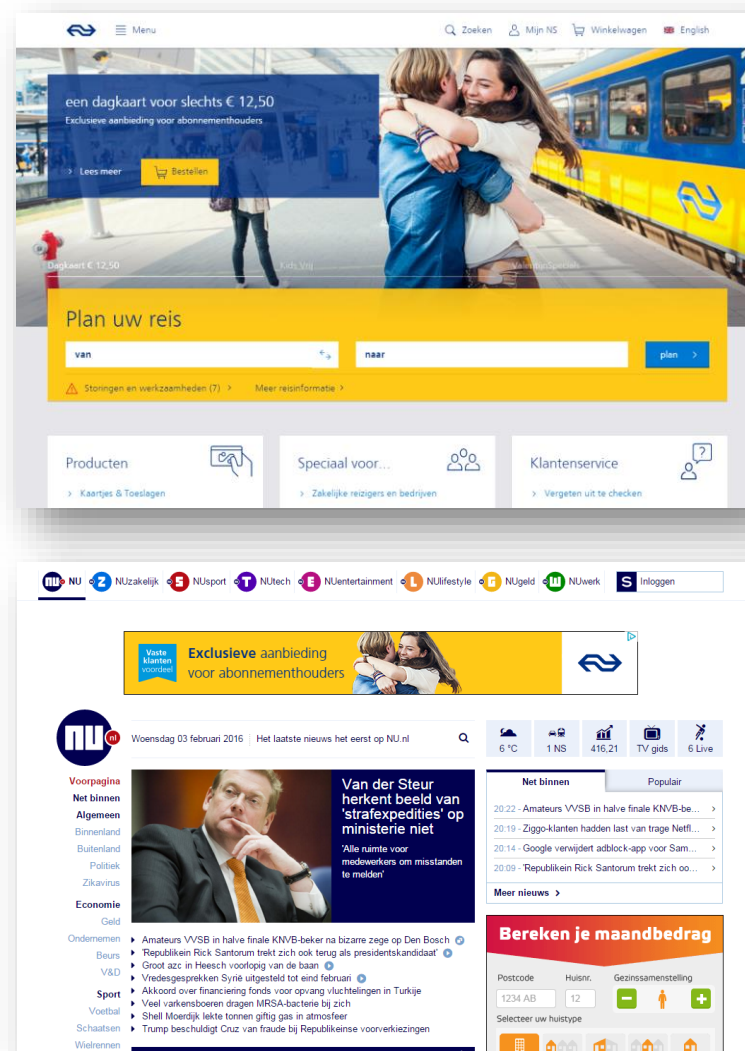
Menu

Zoeken Mijn NS Winkelwagen English

een dagkaart voor slechts € 12,50
Exclusieve aanbieding voor abonnementhouders

Lees meer Bestellen

Dagkaart € 12,50

Plan uw reis

van

naar

plan

Storingen en werkzaamheden (7) Meer reisinformatie

Producten
Kaartjes & Toeslagen

Speciaal voor...
Zakelijke reizigers en bedrijven

Klantenservice
Vergeten uit te checken

NU NUzakelijk NUsport NUtech NUentertainment NUlifestyle NUgeld NUwerk Inloggen

Vaste klanten voordeel
Exclusieve aanbieding voor abonnementhouders

nu.nl

Woensdag 03 februari 2016 Het laatste nieuws het eerst op NU.nl

6 °C 1 NS 416,21 TV gids 6 Live

Voorpagina
Net binnen
Algemeen
Binnenland
Buitenland
Politiek
Zikavirus
Economie
Geld
Ondernemen
Beurs
V&D
Sport
Voetbal
Schaatsen
Wielrennen

Van der Steur herkent beeld van 'strafexpedities' op ministerie niet
'Alle ruimte voor medewerkers om misstanden te melden'

Amateurs VVSB in halve finale KNVB-beker na bizarre zege op Den Bosch
'Republikein Rick Santorum trekt zich ook terug als presidentskandidaat'
Groot azc in Heesch voorlopig van de baan
Vredesgesprekken Syrië uitgesteld tot eind februari
Akkoord over financiering fonds voor opvang vluchtelingen in Turkije
Veel varkensboeren dragen MRSA-bacterie bij zich
Shell Moerdijk lekte tonnen giftig gas in atmosfeer
Trump beschuldigt Cruz van fraude bij Republikeinse voorverkiezingen

Net binnen Populair
20:22 - Amateurs VVSB in halve finale KNVB-be...
20:19 - Ziggo-klanten hadden last van trage Netfl...
20:14 - Google verwijdert adblock-app voor Sam...
20:09 - 'Republikein Rick Santorum trekt zich oo...
Meer nieuws

Bereken je maandbedrag
Postcode Huisnr. Gezinssamenstelling
1234 AB 12
Selecteer uw huistype